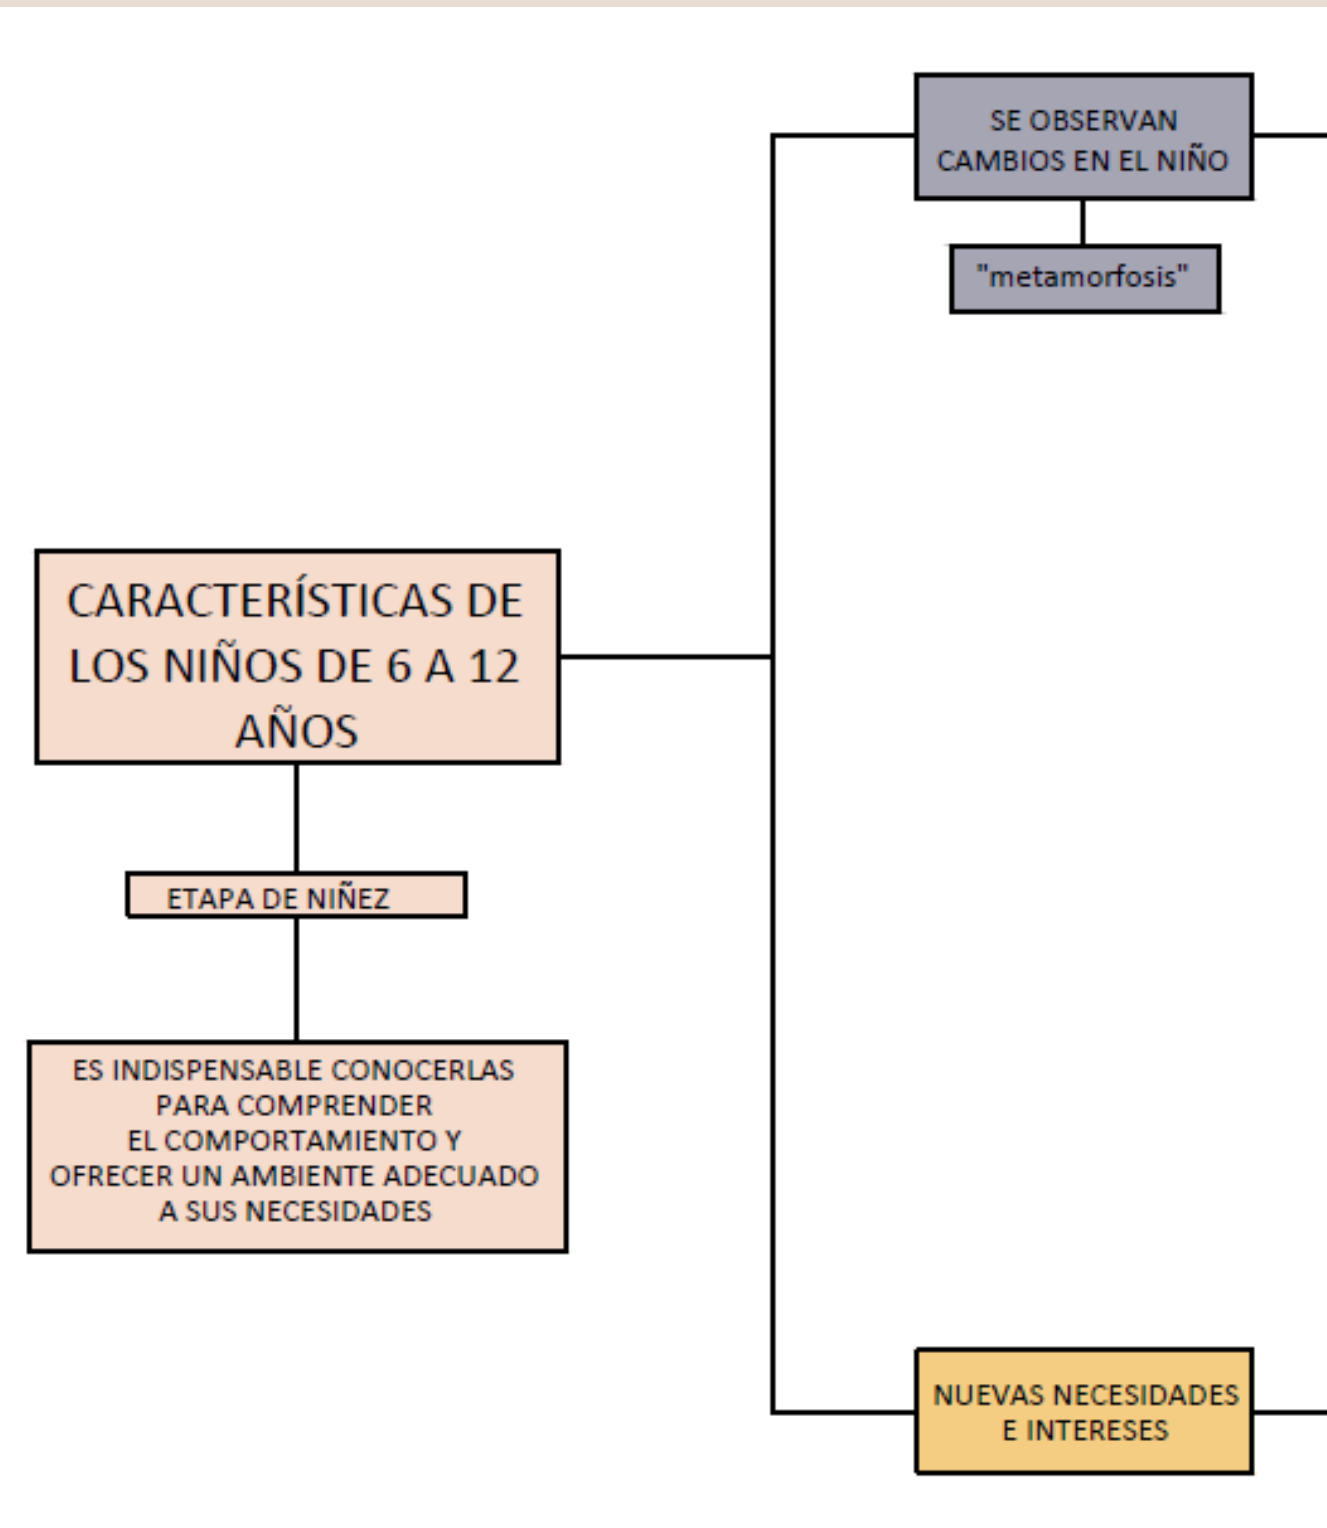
SE OBSERVAN CAMBIOS EN EL NIÑO

"metamorfosis"

CARACTERÍSTICAS DE LOS NIÑOS DE 6 A 12 AÑOS

ETAPA DE NIÑEZ

ES INDISPENSABLE CONOCERLAS PARA COMPRENDER EL COMPORTAMIENTO Y OFRECER UN AMBIENTE ADECUADO A SUS NECESIDADES

NUEVAS NECESIDADES E INTERESES